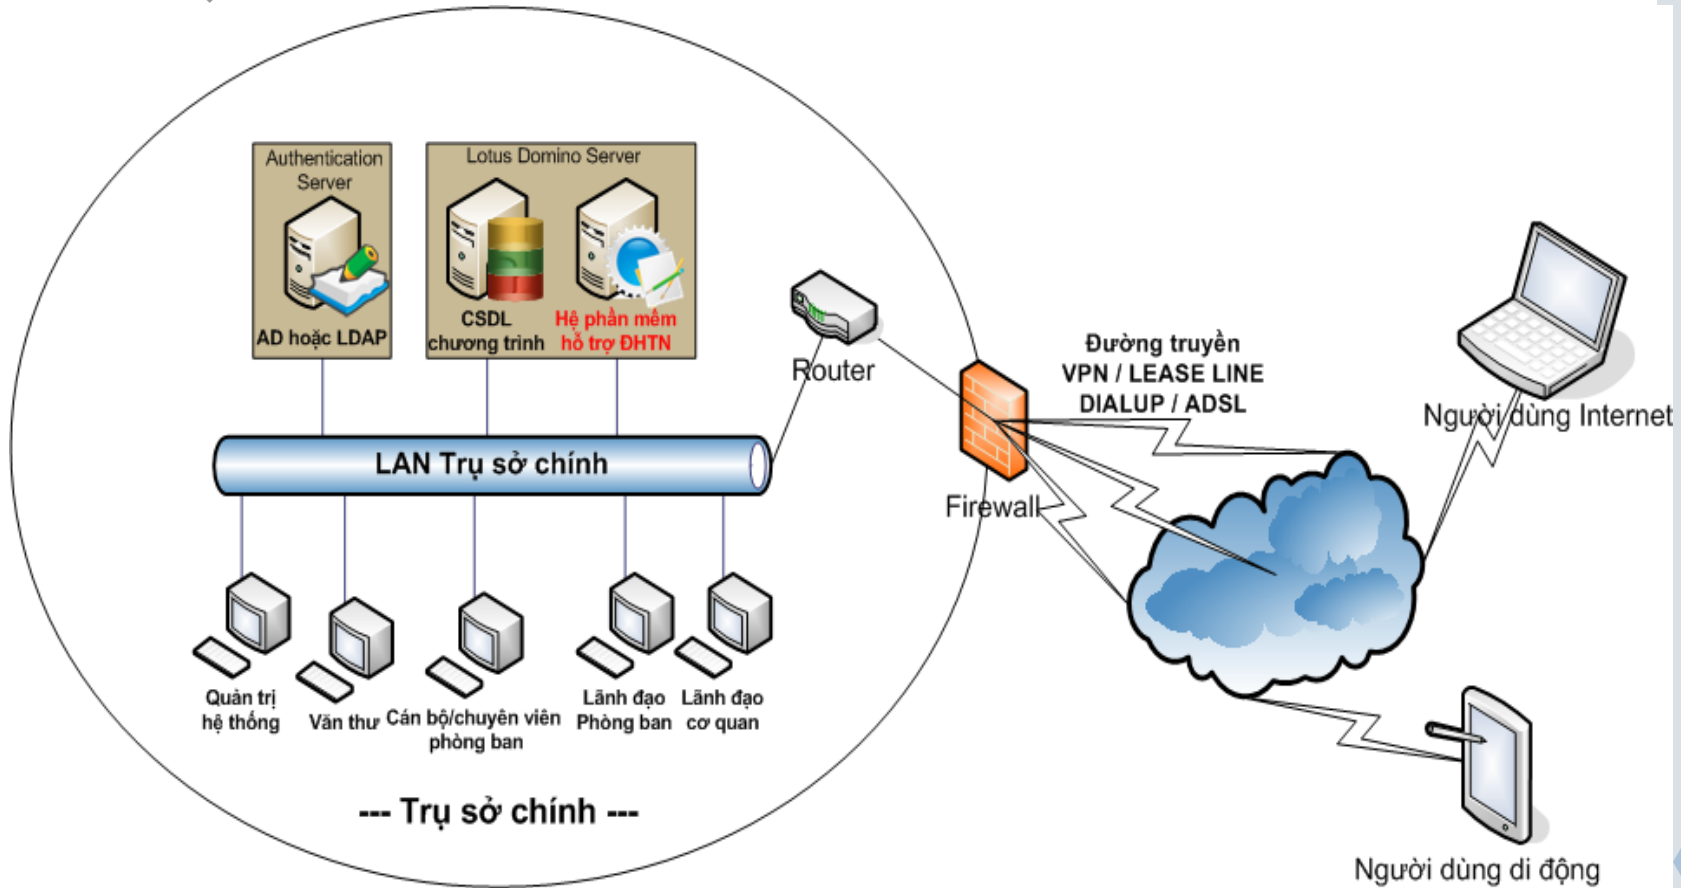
Authentication Server

AD hoặc LDAP

Lotus Domino Server

CSDL chương trình

Hệ phần mềm hỗ trợ ĐHTN

Router

LAN Trụ sở chính

Firewall

Đường truyền VPN / LEASE LINE DIALUP / ADSL

Người dùng Internet

Quản trị hệ thống

Văn thư

Cán bộ/chuyên viên phòng ban

Lãnh đạo Phòng ban

Lãnh đạo cơ quan

--- Trụ sở chính ---

Người dùng di động